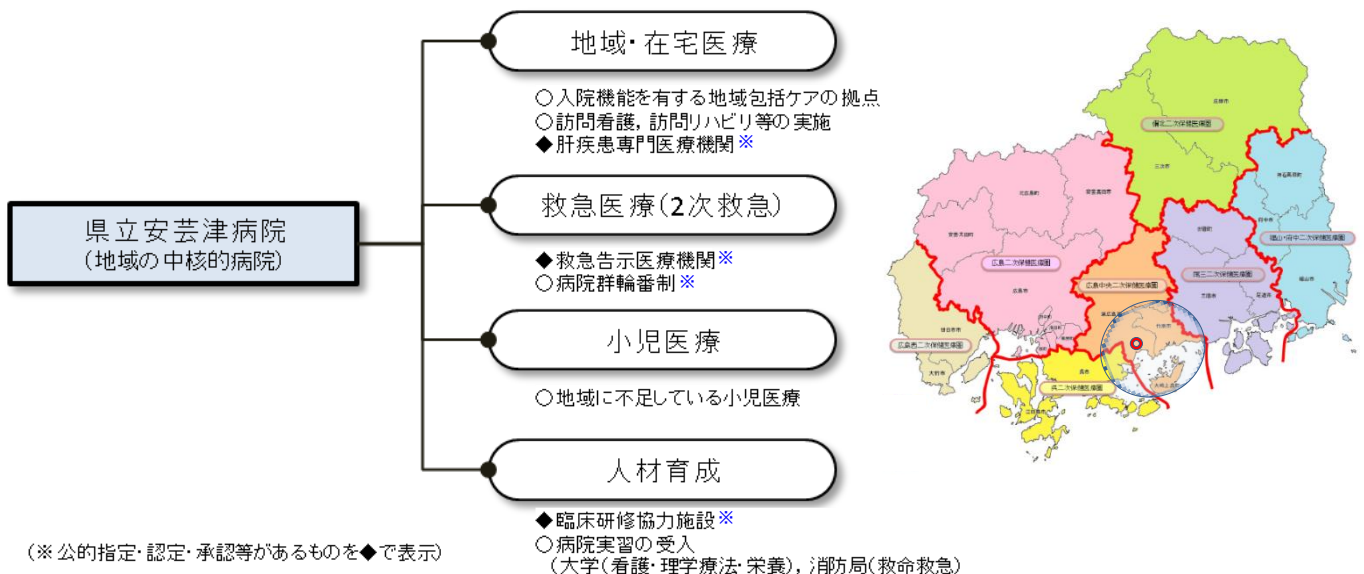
県立安芸津病院
(地域の中核的病院)

地域・在宅医療

○入院機能を有する地域包括ケアの拠点
○訪問看護，訪問リハビリ等の実施
◆肝疾患専門医療機関※

救急医療(2次救急)

◆救急告示医療機関※
○病院群輪番制※

小児医療

○地域に不足している小児医療

人材育成

◆臨床研修協力施設※
○病院実習の受入
(大学(看護・理学療法・栄養)，消防局(救命救急)

(※公的指定・認定・承認等があるものを◆で表示)

備北二次保健医療圏
広島二次保健医療圏
広島中央二次保健医療圏
尾三二次保健医療圏
福山・府中二次保健医療圏
広島西二次保健医療圏
呉二次保健医療圏